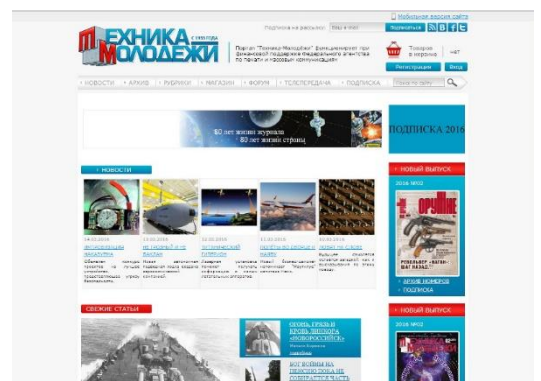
Мобильная версия сайта

ТЕХНИКА МОЛОДЕЖИ С 1933 ГОДА

Подписка на рассылку: Ваш e-mail Подписаться

Портал "Техника Молодежи" функционирует при финансовой поддержке Федерального агентства по печати и массовым коммуникациям

Товаров в корзине: нет

Регистрация Вход

НОВОСТИ АРХИВ РУБРИКИ МАГАЗИН ФОРУМ ТЕЛЕПЕРЕДАЧА ПОДПИСКА

80 лет жизни журнала
80 лет жизни страны

ПОДПИСКА 2016

НОВОСТИ

14.02.2016 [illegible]
13.02.2016 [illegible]
12.02.2016 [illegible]
11.02.2016 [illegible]
10.02.2016 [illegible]

НОВЫЙ ВЫПУСК

2016 №02

ОРУЖИЕ

АРХИВ НОМЕРОВ
ПОДПИСКА

СВЕЖИЕ СТАТЬИ

ОГОНЬ, ГРЯЗЬ И КРОВЬ ЛИНКОРА «НОВОРОССИЙСК»

ВОТ ВОЙНА НА НЕБОСВОДЕ, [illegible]

НОВЫЙ ВЫПУСК

2016 №02